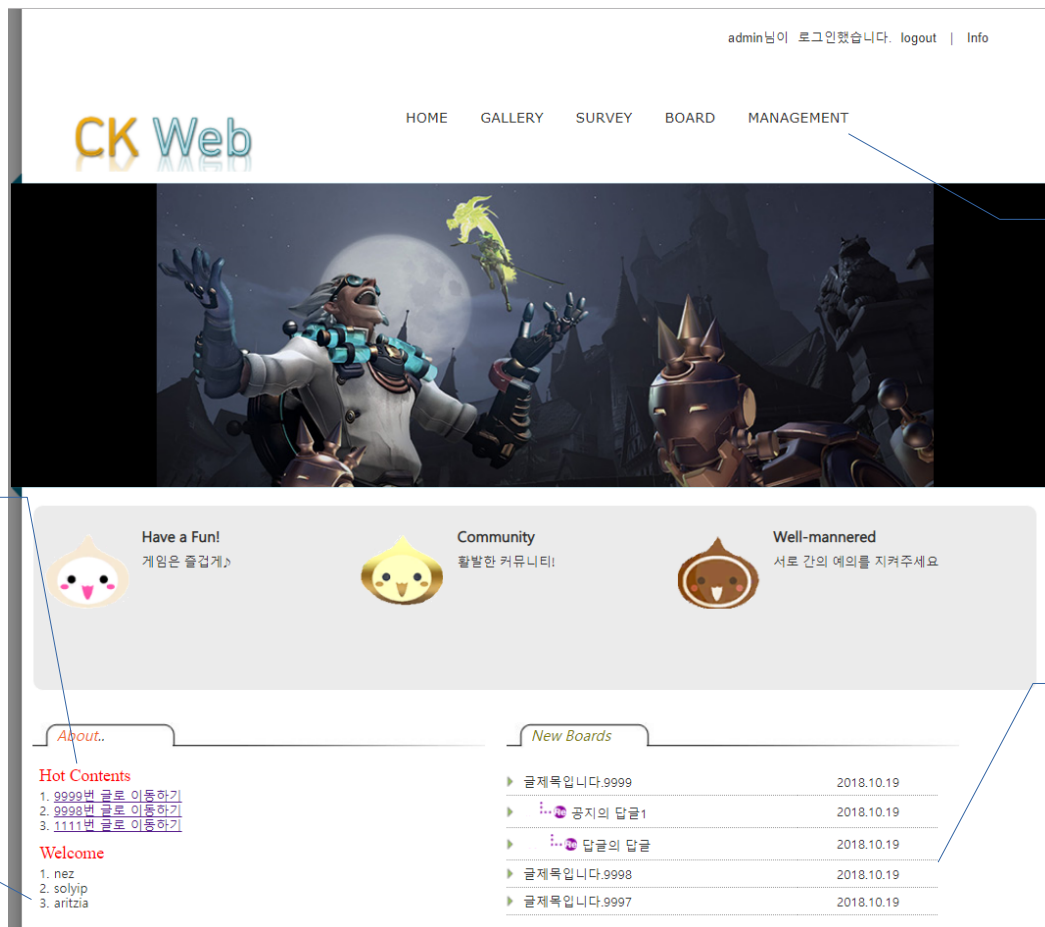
admin님이 로그인했습니다. logout | Info

CK Web

HOME GALLERY SURVEY BOARD MANAGEMENT

Have a Fun!
게임은 즐겁게♪

Community
활발한 커뮤니티!

Well-mannered
서로 간의 예의를 지켜주세요

About..

Hot Contents
1. 9999번 글로 이동하기
2. 9998번 글로 이동하기
3. 1111번 글로 이동하기

Welcome
1. nez
2. solyip
3. aritzia

New Boards

| | |
|---|---|
| 글제목입니다.9999 | 2018.10.19 |
| 공지의 답글1 | 2018.10.19 |
| 답글의 답글 | 2018.10.19 |
| 글제목입니다.9998 | 2018.10.19 |
| 글제목입니다.9997 | 2018.10.19 |